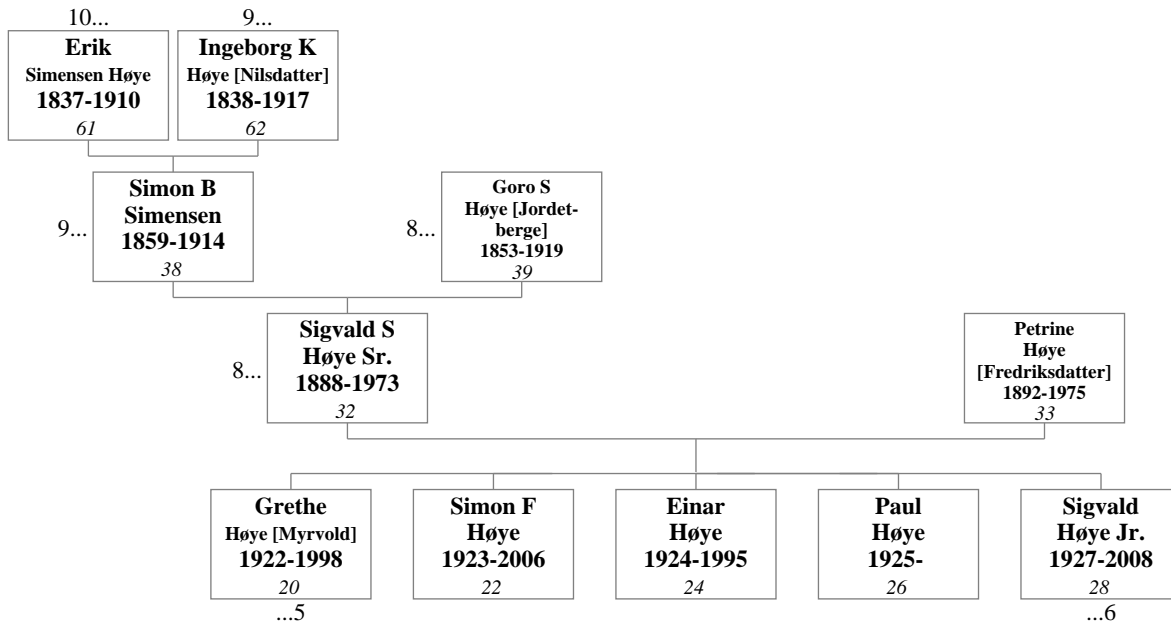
10...
Erik
Simensen Høye
1837-1910
61

9...
Ingeborg K
Høye [Nilsdatter]
1838-1917
62

9...
Simon B
Simensen
1859-1914
38

8...
Goro S
Høye [Jordetberge]
1853-1919
39

8...
Sigvald S
Høye Sr.
1888-1973
32

Petrine
Høye
[Fredriksdatter]
1892-1975
33

Grethe
Høye [Myrvold]
1922-1998
20
...5

Simon F
Høye
1923-2006
22

Einar
Høye
1924-1995
24

Paul
Høye
1925-
26

Sigvald
Høye Jr.
1927-2008
28
...6